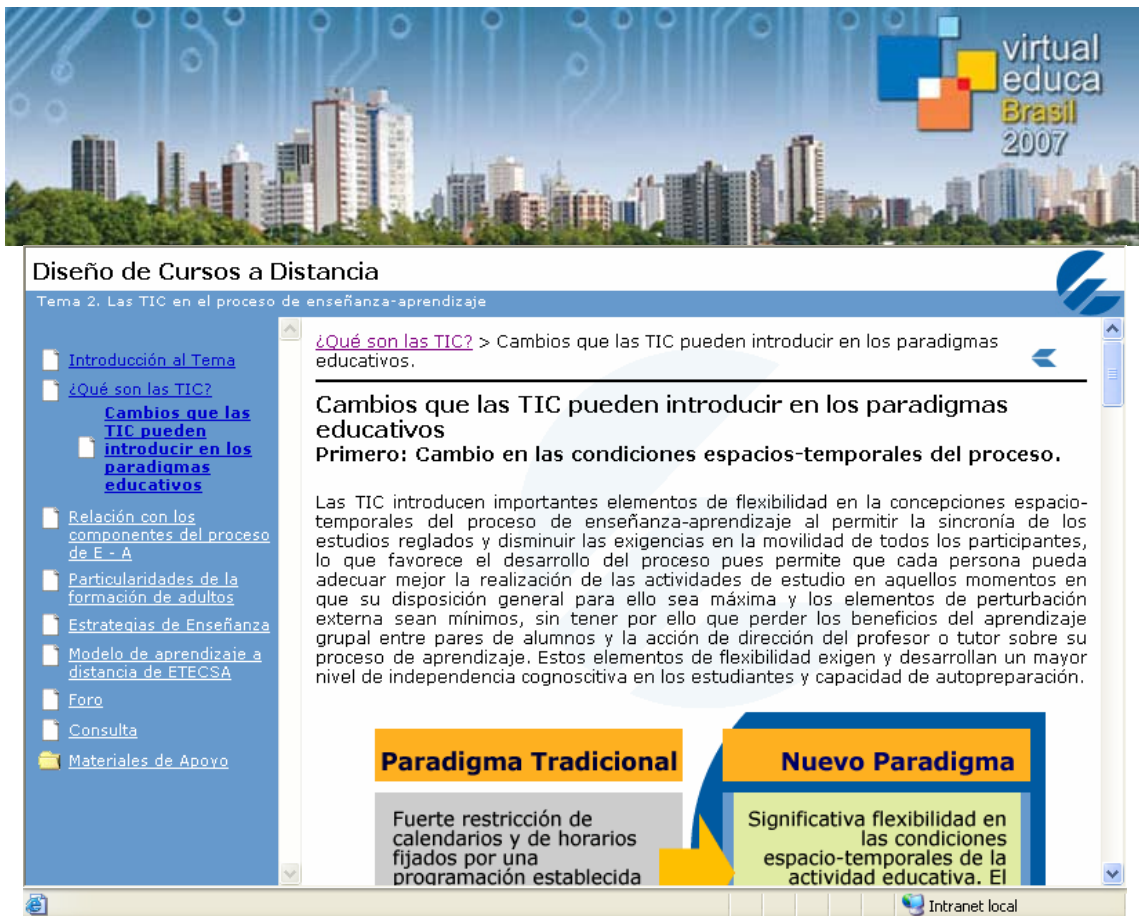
virtual educa Brasil 2007

Diseño de Cursos a Distancia

Tema 2. Las TIC en el proceso de enseñanza-aprendizaje

Introducción al Tema

¿Qué son las TIC?

Cambios que las TIC pueden introducir en los paradigmas educativos

Relación con los componentes del proceso de E - A

Particularidades de la formación de adultos

Estrategias de Enseñanza

Modelo de aprendizaje a distancia de ETECSA

Foro

Consulta

Materiales de Apoyo

¿Qué son las TIC? > Cambios que las TIC pueden introducir en los paradigmas educativos.

Cambios que las TIC pueden introducir en los paradigmas educativos

Primero: Cambio en las condiciones espacios-temporales del proceso.

Las TIC introducen importantes elementos de flexibilidad en la concepciones espacio-temporales del proceso de enseñanza-aprendizaje al permitir la sincronía de los estudios reglados y disminuir las exigencias en la movilidad de todos los participantes, lo que favorece el desarrollo del proceso pues permite que cada persona pueda adecuar mejor la realización de las actividades de estudio en aquellos momentos en que su disposición general para ello sea máxima y los elementos de perturbación externa sean mínimos, sin tener por ello que perder los beneficios del aprendizaje grupal entre pares de alumnos y la acción de dirección del profesor o tutor sobre su proceso de aprendizaje. Estos elementos de flexibilidad exigen y desarrollan un mayor nivel de independencia cognoscitiva en los estudiantes y capacidad de autopreparación.

Paradigma Tradicional

Fuerte restricción de calendarios y de horarios fijados por una programación establecida

Nuevo Paradigma

Significativa flexibilidad en las condiciones espacio-temporales de la actividad educativa. El

Intranet local